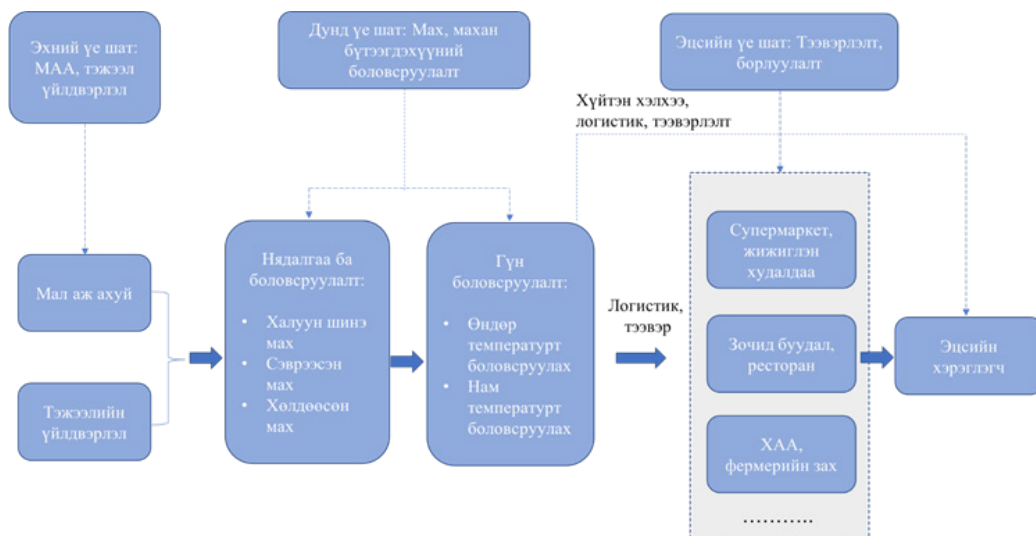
Эхний үе шат: МАА, тэжээл үйлдвэрлэл

Дунд үе шат: Мах, махан бүтээгдэхүүний боловсруулалт

Эцсийн үе шат: Тээвэрлэлт, борлуулалт

Хүйтэн хэлхээ, логистик, тээвэрлэлт

Мал аж ахуй

Тэжээлийн үйлдвэрлэл

Нядалгаа ба боловсруулалт:

• Халуун шинэ мах
• Сэврээсэн мах
• Хөлдөөсөн мах

Гүн боловсруулалт:

• Өндөр температурт боловсруулах
• Нам температурт боловсруулах

Логистик, тээвэр

Супермаркет, жижиглэн худалдаа

Зочид буудал, ресторан

ХАА, фермерийн зах

…………

Эцсийн хэрэглэгч